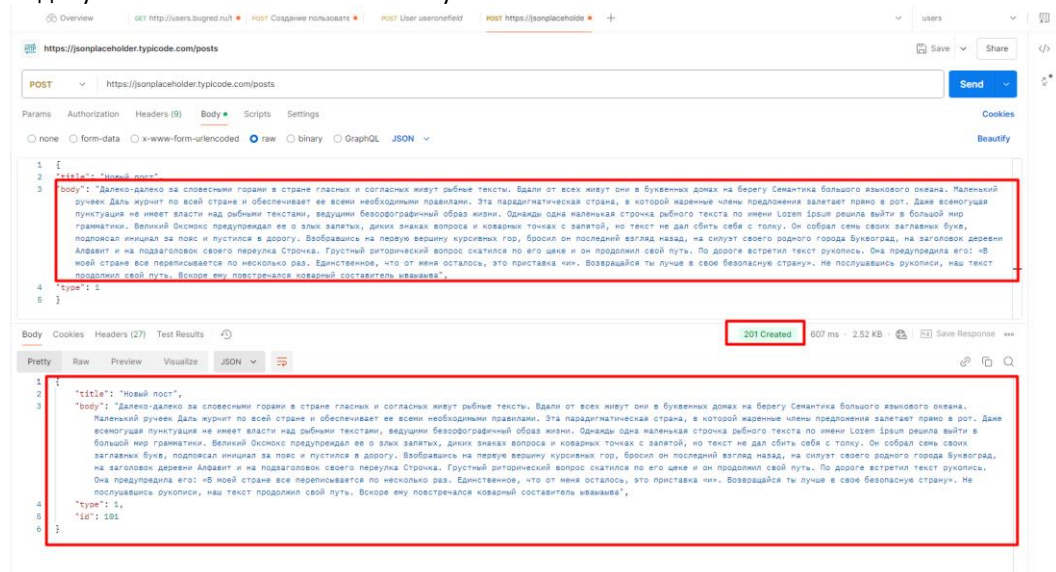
Overview GET http://users.bugred.ru/t POST Создание пользовате POST User useronefield POST https://jsonplaceholde + users

https://jsonplaceholder.typicode.com/posts

Save Share

POST https://jsonplaceholder.typicode.com/posts

Send

Params Authorization Headers (9) Body Scripts Settings Cookies

none form-data x-www-form-urlencoded raw binary GraphQL JSON Beautify

1 {
2 "title": "Новый пост",
3 "body": "Далеко-далеко за словесными горами в стране гласных и согласных живут рыбные тексты. Вдали от всех живут они в буквенных домах на берегу Семантика большого языкового океана. Маленький ручеек Даль журчит по всей стране и обеспечивает ее всеми необходимыми правилами. Эта парадигматическая страна, в которой жаренные члены предложения залетают прямо в рот. Даже всемогущая пунктуация не имеет власти над рыбными текстами, ведущими безорфографичный образ жизни. Однажды одна маленькая строчка рыбного текста по имени Lorem ipsum решила выйти в большой мир грамматики. Великий Оксмокс предупреждал ее о злых запятых, диких знаках вопроса и коварных точках с запятой, но текст не дал сбить себя с толку. Он собрал семь своих заглавных букв, подпоясал инициал за пояс и пустился в дорогу. Взобравшись на первую вершину курсивных гор, бросил он последний взгляд назад, на силуэт своего родного города Буквоград, на заголовок деревни Алфавит и на подзаголовок своего переулка Строчка. Грустный риторический вопрос скатился по его щеке и он продолжил свой путь. По дороге встретил текст рукопись. Она предупредила его: «В моей стране все переписывается по несколько раз. Единственное, что от меня осталось, это приставка «и». Возвращайся ты лучше в свою безопасную страну». Не послушавшись рукописи, наш текст продолжил свой путь. Вскоре ему повстречался коварный составитель ывавыва",
4 "type": 1
5 }

Body Cookies Headers (27) Test Results 201 Created 607 ms 2.52 KB Save Response

Pretty Raw Preview Visualize JSON

1 {
2 "title": "Новый пост",
3 "body": "Далеко-далеко за словесными горами в стране гласных и согласных живут рыбные тексты. Вдали от всех живут они в буквенных домах на берегу Семантика большого языкового океана. Маленький ручеек Даль журчит по всей стране и обеспечивает ее всеми необходимыми правилами. Эта парадигматическая страна, в которой жаренные члены предложения залетают прямо в рот. Даже всемогущая пунктуация не имеет власти над рыбными текстами, ведущими безорфографичный образ жизни. Однажды одна маленькая строчка рыбного текста по имени Lorem ipsum решила выйти в большой мир грамматики. Великий Оксмокс предупреждал ее о злых запятых, диких знаках вопроса и коварных точках с запятой, но текст не дал сбить себя с толку. Он собрал семь своих заглавных букв, подпоясал инициал за пояс и пустился в дорогу. Взобравшись на первую вершину курсивных гор, бросил он последний взгляд назад, на силуэт своего родного города Буквоград, на заголовок деревни Алфавит и на подзаголовок своего переулка Строчка. Грустный риторический вопрос скатился по его щеке и он продолжил свой путь. По дороге встретил текст рукопись. Она предупредила его: «В моей стране все переписывается по несколько раз. Единственное, что от меня осталось, это приставка «и». Возвращайся ты лучше в свою безопасную страну». Не послушавшись рукописи, наш текст продолжил свой путь. Вскоре ему повстречался коварный составитель ывавыва",
4 "type": 1,
5 "id": 101
6 }